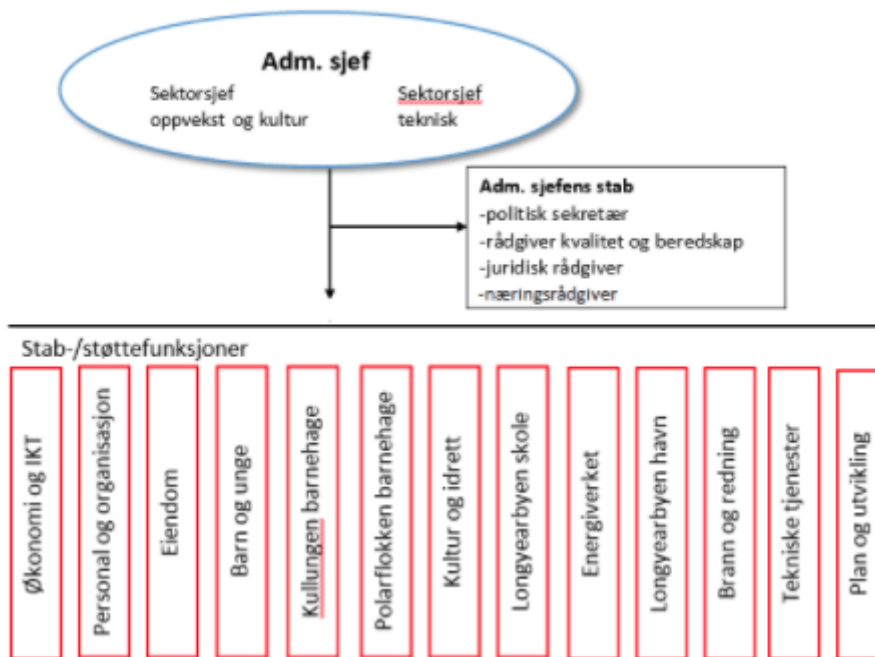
Adm. sjef

Sektorsjef oppvekst og kultur

Sektorsjef teknisk

Adm. sjefens stab
-politisk sekretær
-rådgiver kvalitet og beredskap
-juridisk rådgiver
-næringsrådgiver

Stab-/støttefunksjoner

Økonomi og IKT

Personal og organisasjon

Eiendom

Barn og unge

Kullungen barnehage

Polarflokken barnehage

Kultur og idrett

Longyearbyen skole

Energiverket

Longyearbyen havn

Brann og redning

Tekniske tjenester

Plan og utvikling